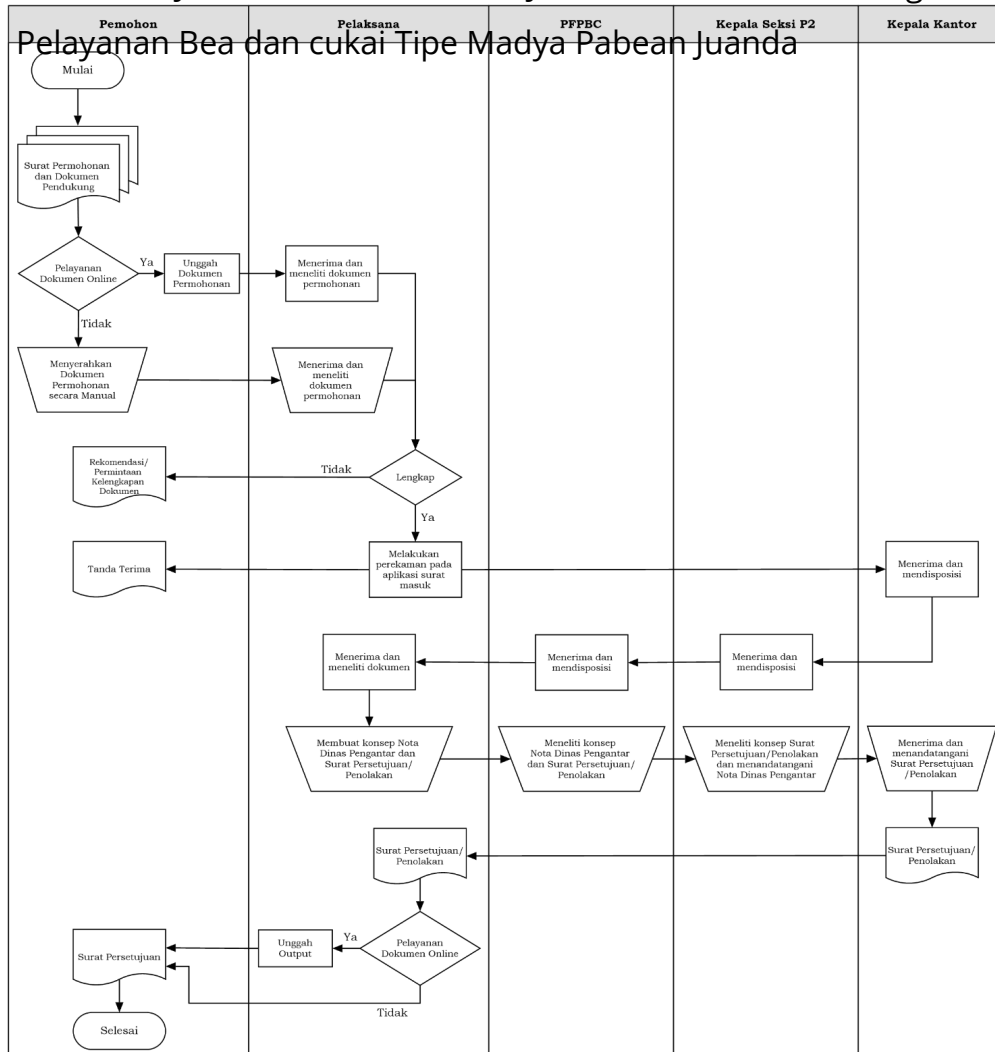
Pemohon

Pelaksana

PFPBC

Kepala Seksi P2

Kepala Kantor

Pelayanan Bea dan cukai Tipe Madya Pabean Juanda

Mulai

Surat Permohonan dan Dokumen Pendukung

Pelayanan Dokumen Online

Ya

Unggah Dokumen Permohonan

Menerima dan meneliti dokumen permohonan

Tidak

Menyerahkan Dokumen Permohonan secara Manual

Menerima dan meneliti dokumen permohonan

Rekomendasi/ Permintaan Kelengkapan Dokumen

Tidak

Lengkap

Ya

Tanda Terima

Melakukan perekaman pada aplikasi surat masuk

Menerima dan mendisposisi

Menerima dan meneliti dokumen

Menerima dan mendisposisi

Menerima dan mendisposisi

Membuat konsep Nota Dinas Pengantar dan Surat Persetujuan/ Penolakan

Meneliti konsep Nota Dinas Pengantar dan Surat Persetujuan/ Penolakan

Meneliti konsep Surat Persetujuan/Penolakan dan menandatangani Nota Dinas Pengantar

Menerima dan menandatangani Surat Persetujuan /Penolakan

Surat Persetujuan/ Penolakan

Surat Persetujuan/ Penolakan

Ya

Unggah Output

Pelayanan Dokumen Online

Surat Persetujuan

Tidak

Selesai